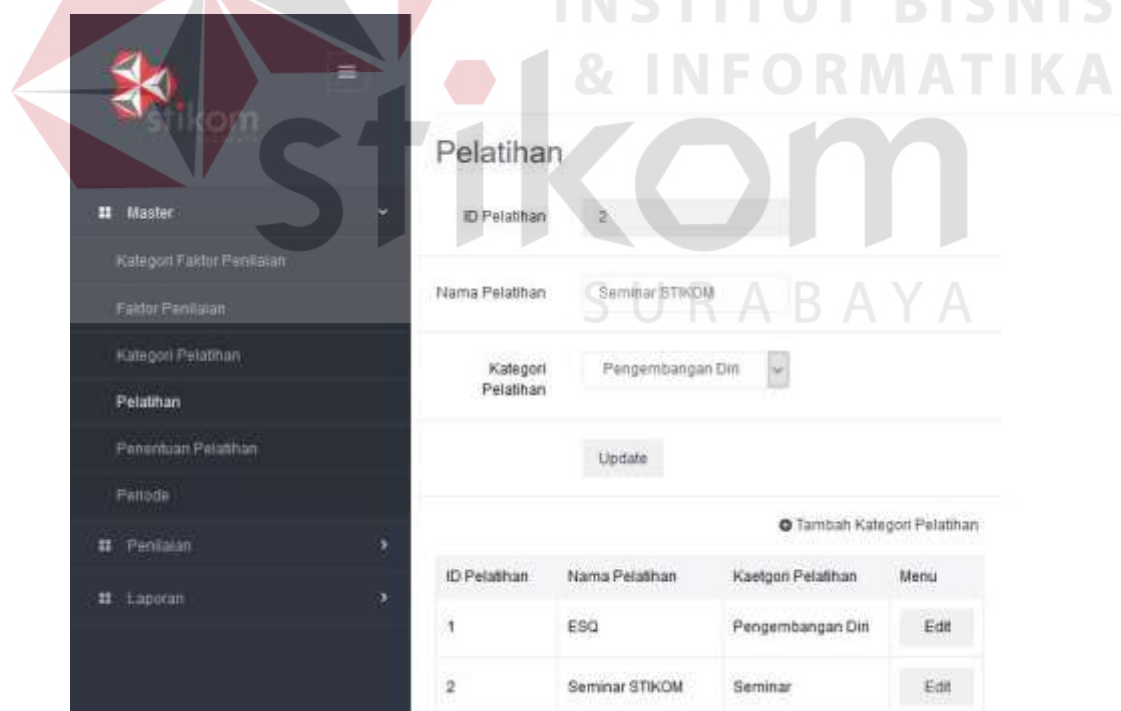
INSTITUT BISNIS & INFORMATIKA

stikom

SURABAYA

stikom

Master

Kategori Faktor Penilaian

Faktor Penilaian

Kategori Pelatihan

Pelatihan

Penentuan Pelatihan

Periode

Penilaian

Laporan

Pelatihan

ID Pelatihan 2

Nama Pelatihan Seminar STIKOM

Kategori Pelatihan Pengembangan Diri

Update

Tambah Kategori Pelatihan

| ID Pelatihan | Nama Pelatihan | Kaetgori Pelatihan | Menu |
|---|---|---|---|
| 1 | ESQ | Pengembangan Diri | Edit |
| 2 | Seminar STIKOM | Seminar | Edit |